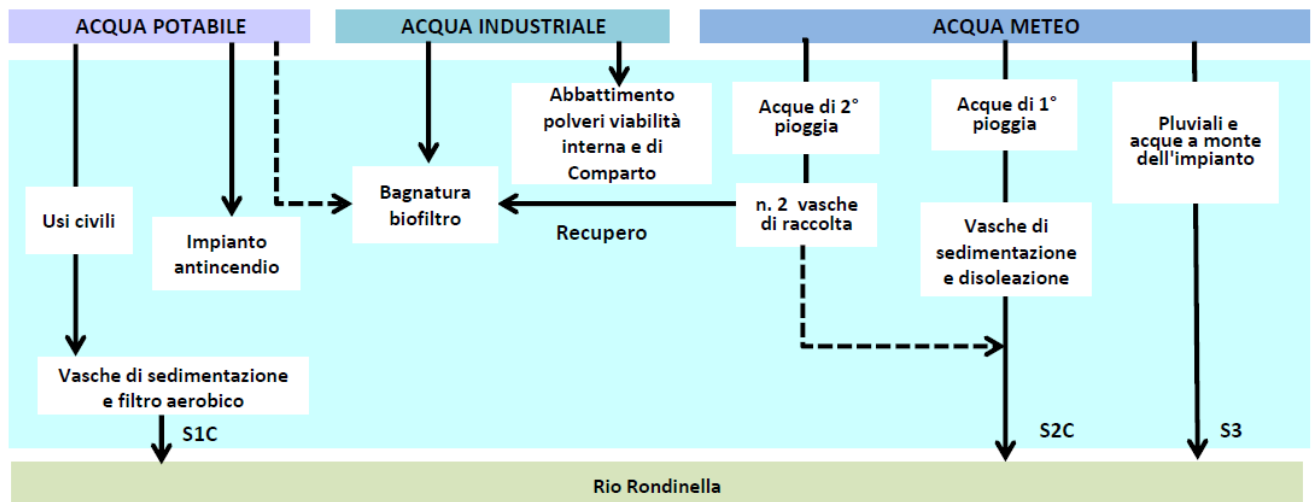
ACQUA POTABILE

ACQUA INDUSTRIALE

ACQUA METEO

Abbattimento polveri viabilità interna e di Comparto

Acque di 2° pioggia

Acque di 1° pioggia

Pluviali e acque a monte dell'impianto

Bagnatura biofiltro

n. 2 vasche di raccolta

Usi civili

Impianto antincendio

Recupero

Vasche di sedimentazione e disoleazione

Vasche di sedimentazione e filtro aerobico

S1C

S2C

S3

Rio Rondinella